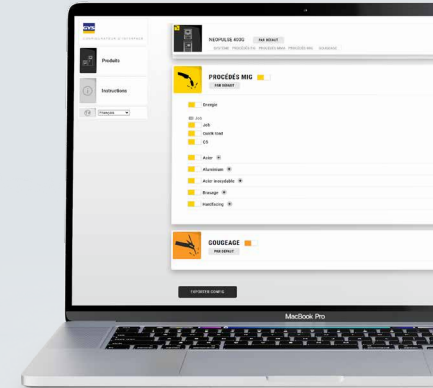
GYS

Produits

Instructions

Français

NEOPULSE 400G
PAR DÉFAUT
SYSTÈME PROCÉDÉS MIG PROCÉDÉS MMA PROCÉDÉ MIG

PROCÉDÉS MIG
PAR DÉFAUT

Energie

Soft
Contrôl
CS

Acier
Aluminium
Acier inoxydable
Brasage
Hardfacing

GOUGEAGE
PAR DÉFAUT

EXPORTER CONFIG

MacBook Pro